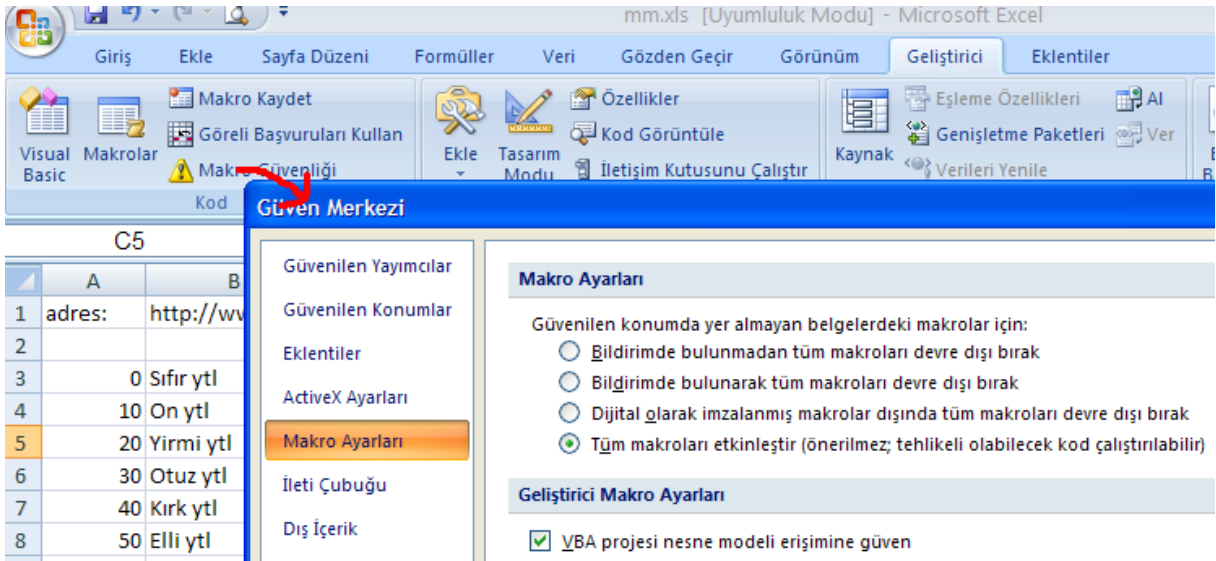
mm.xls [Uyumluluk Modu] - Microsoft Excel

Giriş Ekle Sayfa Düzeni Formüller Veri Gözden Geçir Görünüm Geliştirici Eklentiler

Visual Basic Makrolar Makro Kaydet Göreli Başvuruları Kullan Makro Güvenliği Kod

Ekle Tasarım Modu Özellikler Kod Görüntüle İletişim Kutusunu Çalıştır

Kaynak Eşleme Özellikleri Genişletme Paketleri Verileri Yenile Al Ver

C5

| | A | B |
|---|---|---|
| 1 | adres: | http://wv |
| 2 | | |
| 3 | 0 | Sıfır ytl |
| 4 | 10 | On ytl |
| 5 | 20 | Yirmi ytl |
| 6 | 30 | Otuz ytl |
| 7 | 40 | Kırk ytl |
| 8 | 50 | Elli ytl |

Güven Merkezi

Güvenilen Yayımcılar
Güvenilen Konumlar
Eklentiler
ActiveX Ayarları
Makro Ayarları
İleti Çubuğu
Dış İçerik

Makro Ayarları

Güvenilen konumda yer almayan belgelerdeki makrolar için:
Bildirimde bulunmadan tüm makroları devre dışı bırak
Bildirimde bulunarak tüm makroları devre dışı bırak
Dijital olarak imzalanmış makrolar dışında tüm makroları devre dışı bırak
Tüm makroları etkinleştir (önerilmez; tehlikeli olabilecek kod çalıştırılabilir)

Geliştirici Makro Ayarları

VBA projesi nesne modeli erişimine güven